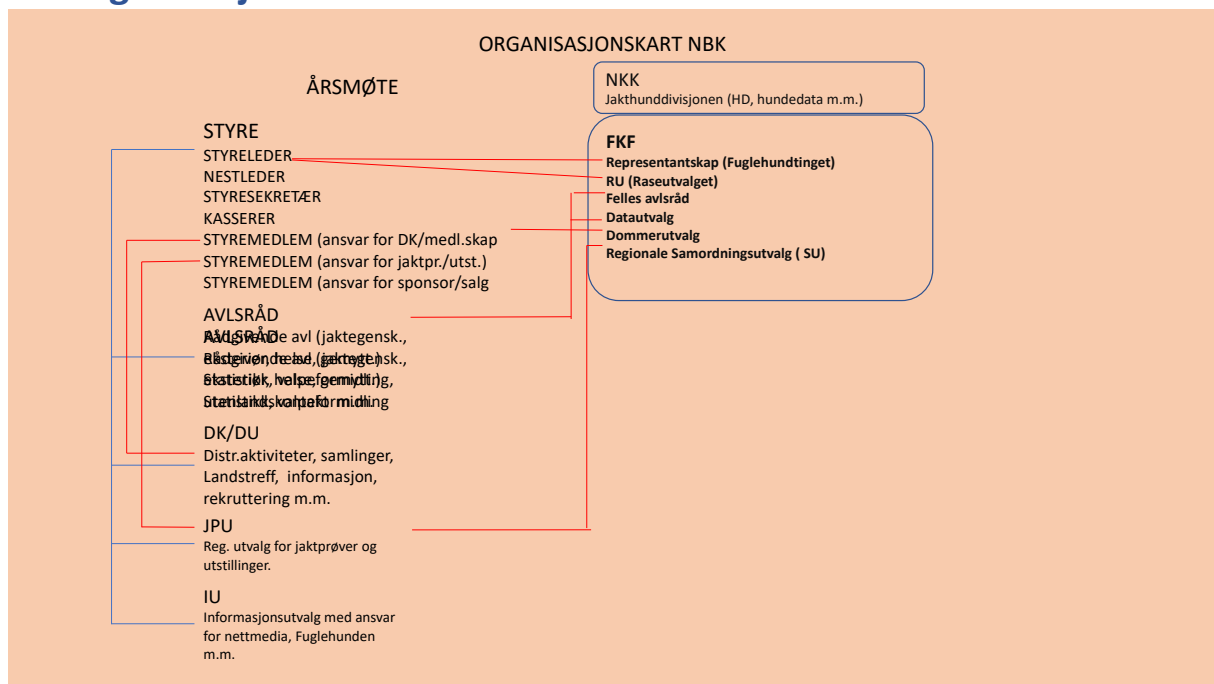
ORGANISASJONSKART NBK

ÅRSMØTE

NKK
Jakthunddivisjonen (HD, hundedata m.m.)

STYRE
STYRELEDER
NESTLEDER
STYRESEKRETÆR
KASSERER
STYREMEDLEM (ansvar for DK/medl.skap
STYREMEDLEM (ansvar for jaktpr./utst.)
STYREMEDLEM (ansvar for sponsor/salg

FKF
Representantskap (Fuglehundtinget)
RU (Raseutvalget)
Felles avlsråd
Datautvalg
Dommerutvalg
Regionale Samordningsutvalg ( SU)

AVLSRÅD
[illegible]

DK/DU
Distr.aktiviteter, samlinger, Landstreff, informasjon, rekruttering m.m.

JPU
Reg. utvalg for jaktprøver og utstillinger.

IU
Informasjonsutvalg med ansvar for nettmedia, Fuglehunden m.m.